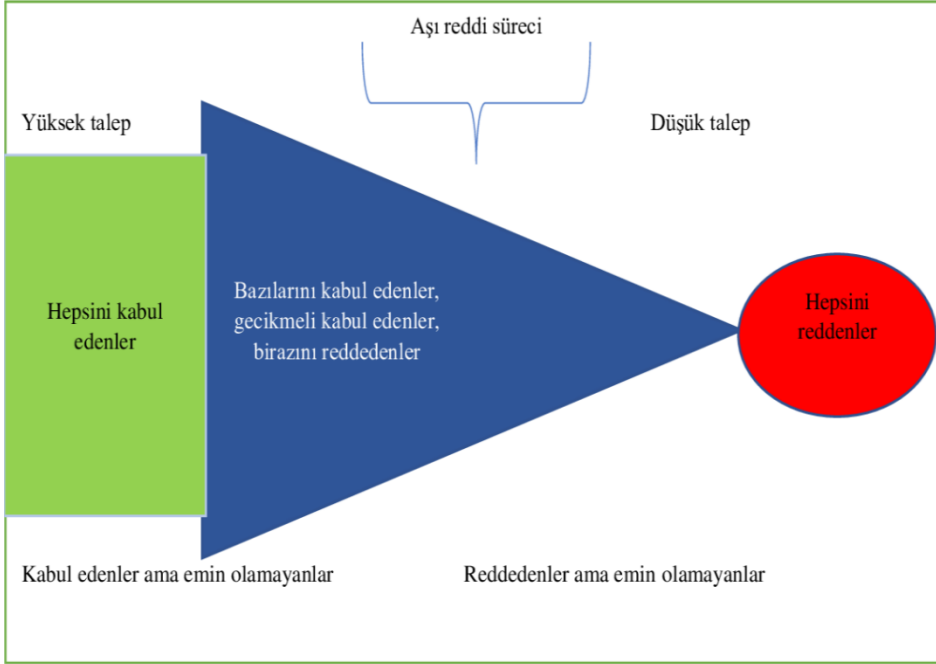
Aşı reddi süreci

Yüksek talep

Düşük talep

Hepsini kabul edenler

Bazılarını kabul edenler, gecikmeli kabul edenler, birazını reddedenler

Hepsini reddenler

Kabul edenler ama emin olamayanlar

Reddedenler ama emin olamayanlar